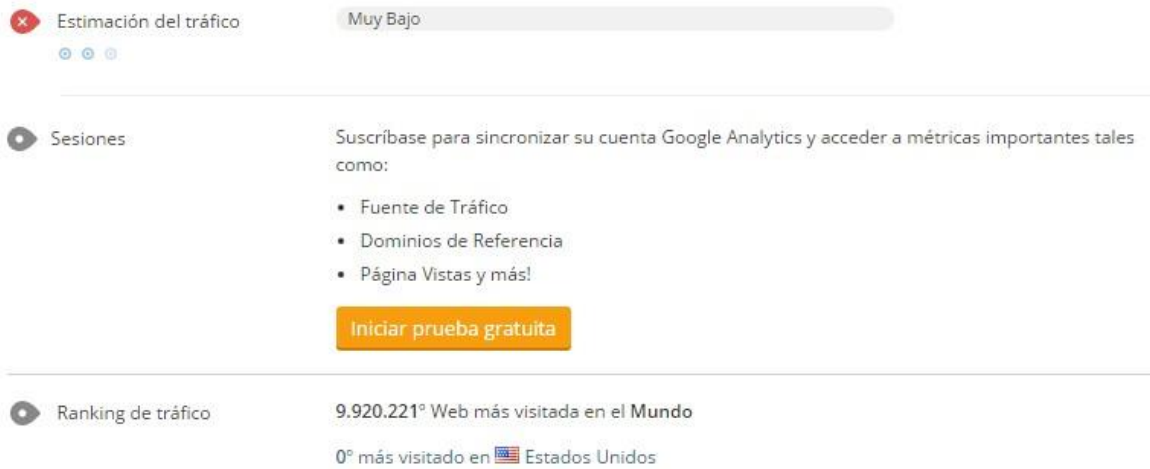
Estimación del tráfico

Muy Bajo

Sesiones

Suscríbase para sincronizar su cuenta Google Analytics y acceder a métricas importantes tales como:

- Fuente de Tráfico
- Dominios de Referencia
- Página Vistas y más!

Iniciar prueba gratuita

Ranking de tráfico

9.920.221° Web más visitada en el Mundo

0° más visitado en Estados Unidos